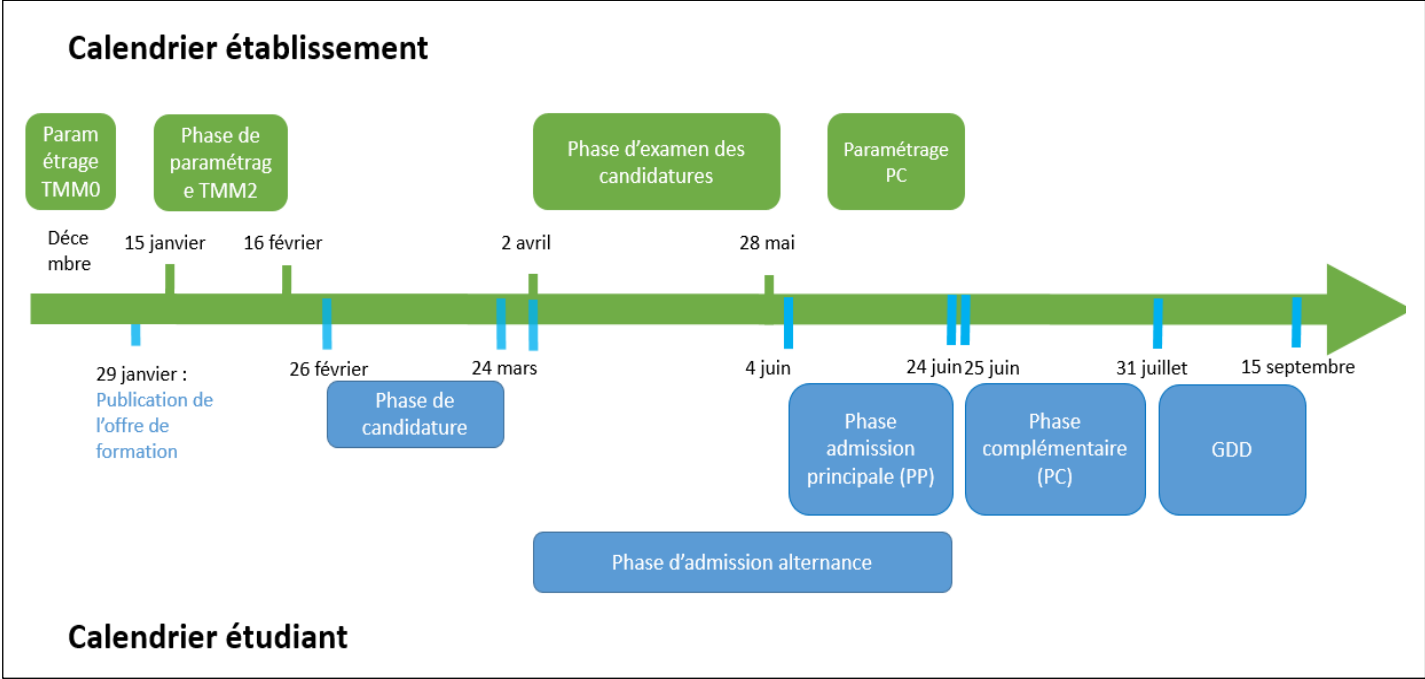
Calendrier établissement

Param étrage TMM0

Phase de paramétrag e TMM2

Phase d'examen des candidatures

Paramétrage PC

Déce mbre

15 janvier

16 février

2 avril

28 mai

29 janvier : Publication de l'offre de formation

26 février

24 mars

4 juin

24 juin

25 juin

31 juillet

15 septembre

Phase de candidature

Phase admission principale (PP)

Phase complémentaire (PC)

GDD

Phase d'admission alternance

Calendrier étudiant